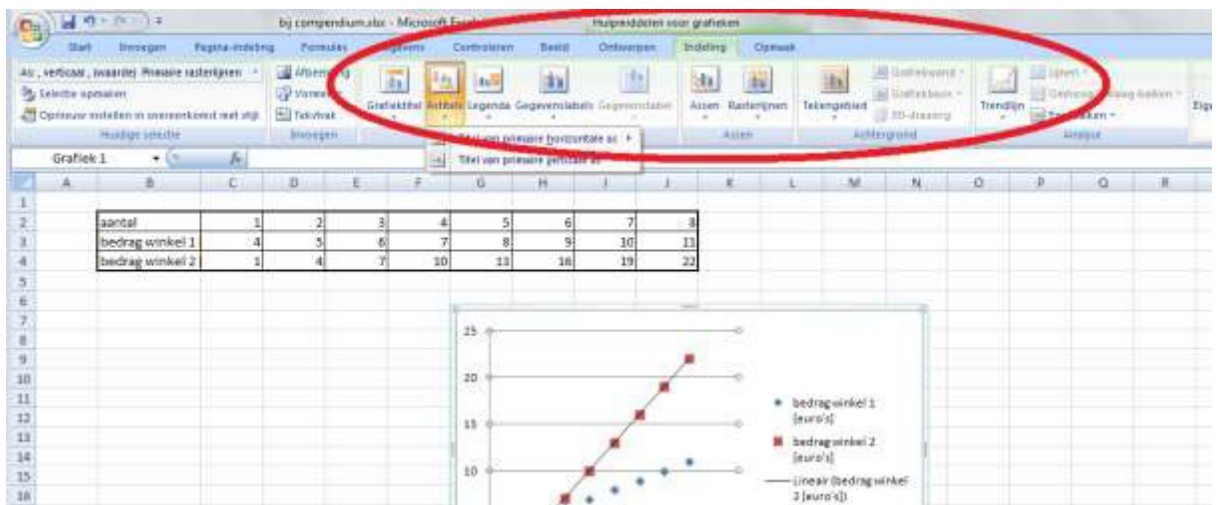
bj compendium.xlsx - Microsoft Excel

Hulpmiddelen voor grafieken

Start Invoegen Pagina-indeling Formules Gegevens Controleren Beeld Ontwerpen Indeling Opmaak

As , verticaal , (waarde) Primaire rasterlijnen

Selectie opmaken

Opnieuw instellen in overeenkomst met stijl

Huidige selectie

Afbeelding

Vormen

Tekstvak

Invoegen

Grafiektitel Astitels Legenda Gegevenslabels Gegevenstabel

Assen Rasterlijnen

Assen

Tekengebied

Grafiekwand

Grafiekvloer

3D-draaiing

Achtergrond

Trendlijn

Lijnen

Gestreepte balken

Foutbalken

Analyse

Titel van primaire horizontale as

Titel van primaire verticale as

Grafiek 1

| | A | B | C | D | E | F | G | H | I | J |
|---|---|---|---|---|---|---|---|---|---|---|
| 1 | | | | | | | | | | |
| 2 | | aantal | 1 | 2 | 3 | 4 | 5 | 6 | 7 | 8 |
| 3 | | bedrag winkel 1 | 4 | 5 | 6 | 7 | 8 | 9 | 10 | 11 |
| 4 | | bedrag winkel 2 | 1 | 4 | 7 | 10 | 13 | 16 | 19 | 22 |

25
20
15
10

bedrag winkel 1 [euro's]
bedrag winkel 2 [euro's]
Lineair (bedrag winkel 2 [euro's])